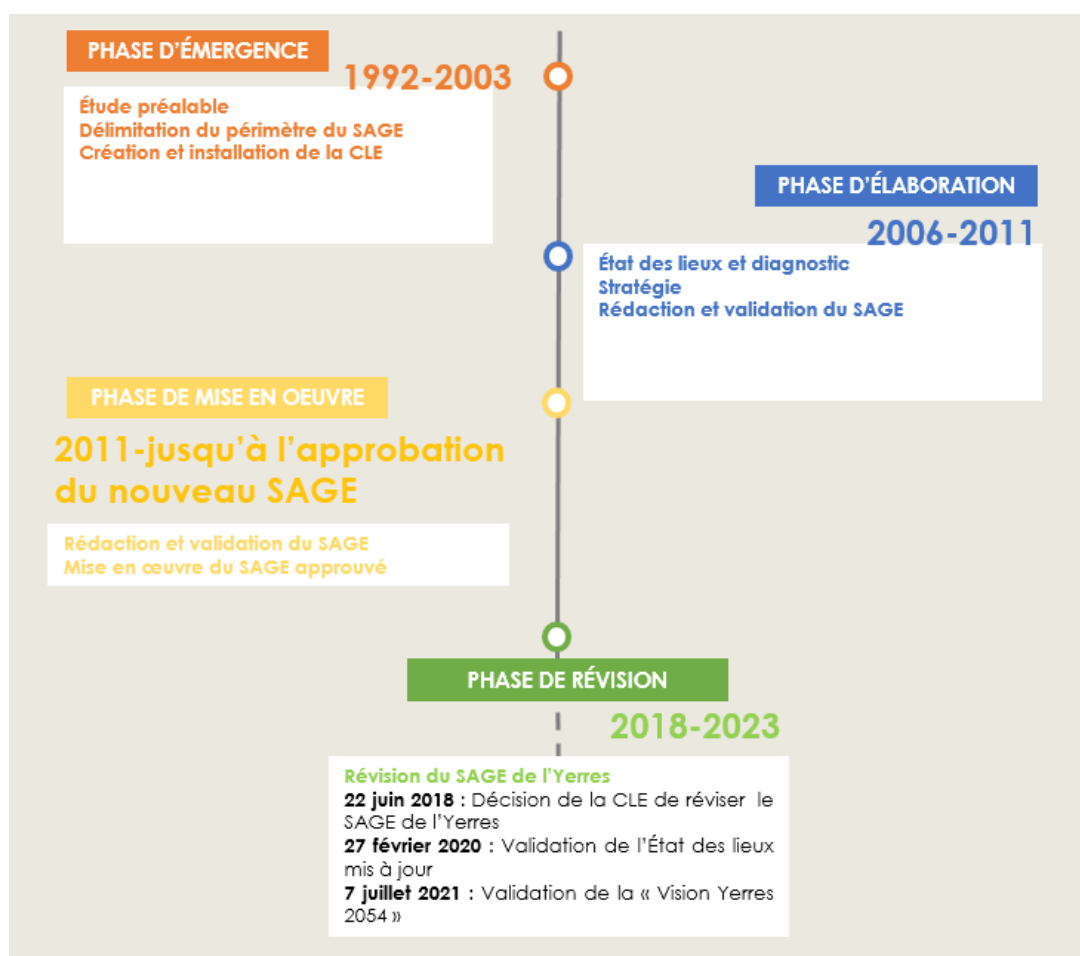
PHASE D'ÉMERGENCE

1992-2003

Étude préalable
Délimitation du périmètre du SAGE
Création et installation de la CLE

PHASE D'ÉLABORATION

2006-2011

État des lieux et diagnostic
Stratégie
Rédaction et validation du SAGE

PHASE DE MISE EN OEUVRE

2011-jusqu'à l'approbation du nouveau SAGE

Rédaction et validation du SAGE
Mise en œuvre du SAGE approuvé

PHASE DE RÉVISION

2018-2023

Révision du SAGE de l'Yerres
**22 juin 2018 :** Décision de la CLE de réviser le SAGE de l'Yerres
**27 février 2020 :** Validation de l'État des lieux mis à jour
**7 juillet 2021 :** Validation de la « Vision Yerres 2054 »